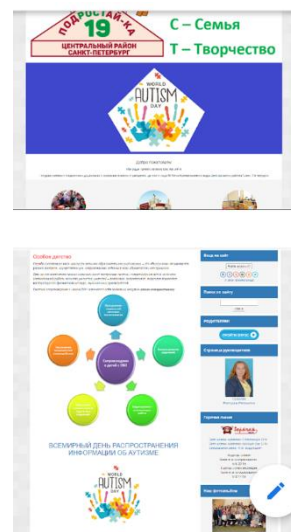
ПОДРОСТАЙ-КА
19
ЦЕНТРАЛЬНЫЙ РАЙОН САНКТ-ПЕТЕРБУРГ

С – Семья
Т – Творчество

WORLD AUTISM DAY

Добро пожаловать

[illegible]

Особое детство

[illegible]

Сопровождение детей с ОВЗ

ВСЕМИРНЫЙ ДЕНЬ РАСПРОСТРАНЕНИЯ ИНФОРМАЦИИ ОБ АУТИЗМЕ

WORLD AUTISM DAY

Вход на сайт

Поиск по сайту

РОДИТЕЛЯМ

Страница руководителя

Группа книг

Наш фотоальбом